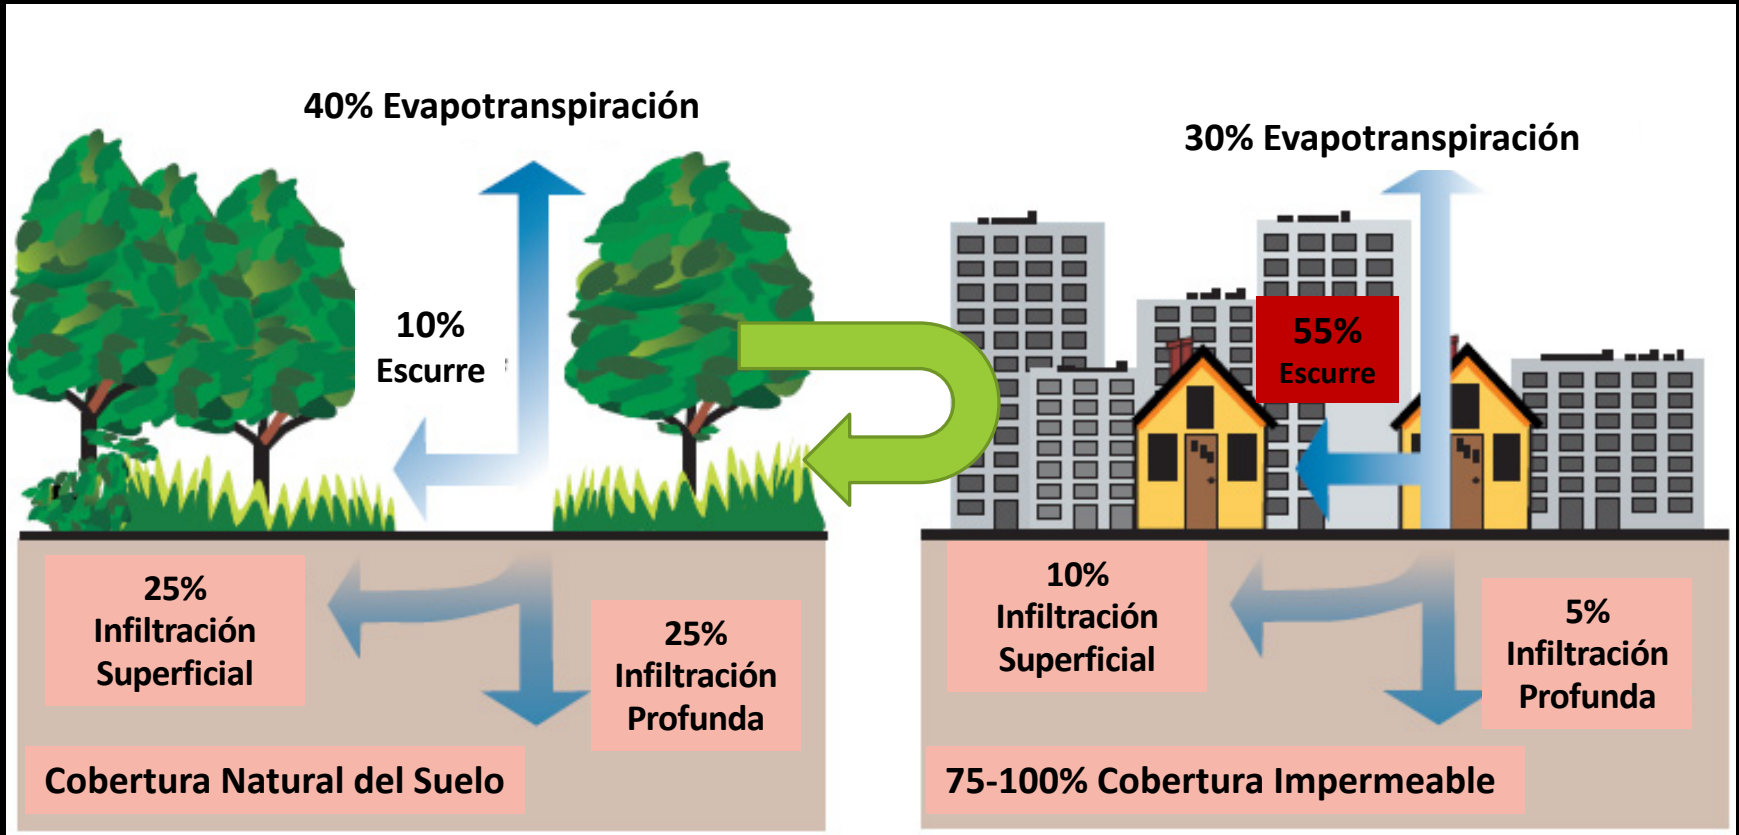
40% Evapotranspiración

10% Escurre

25% Infiltración Superficial

25% Infiltración Profunda

Cobertura Natural del Suelo

30% Evapotranspiración

55% Escurre

10% Infiltración Superficial

5% Infiltración Profunda

75-100% Cobertura Impermeable